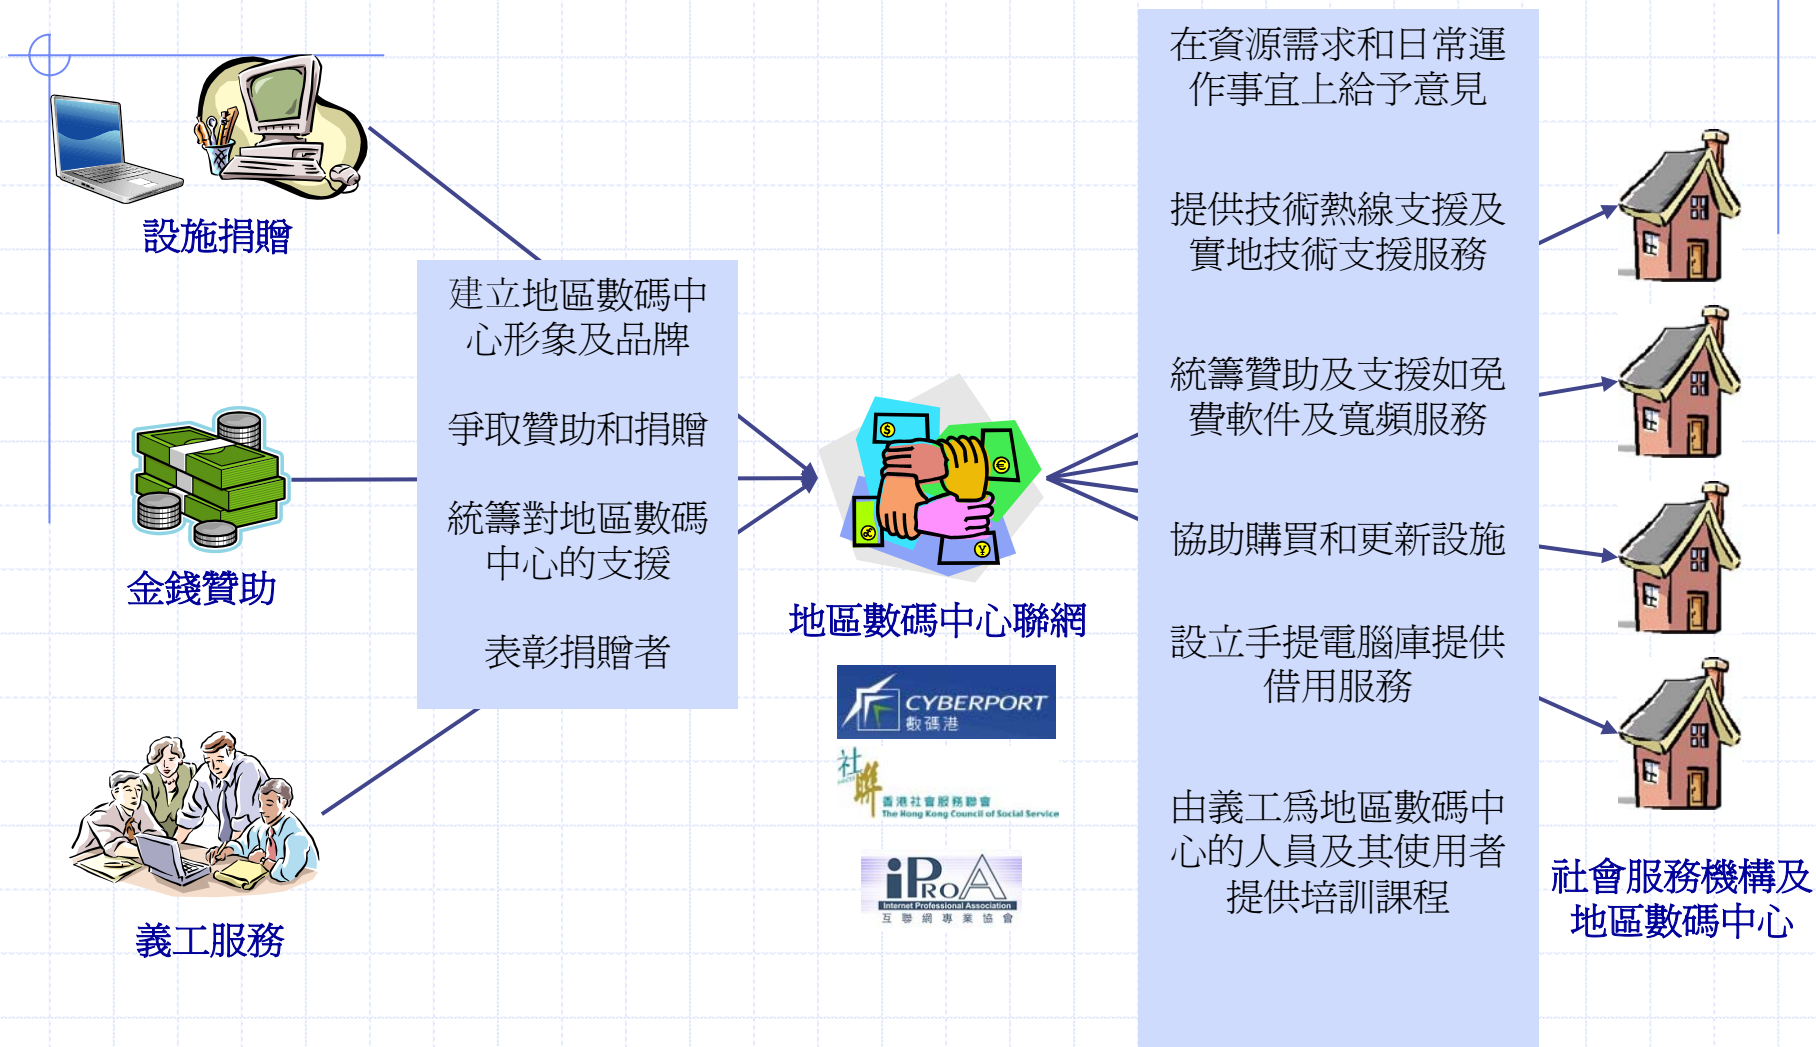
設施捐贈

金錢贊助

義工服務

建立地區數碼中心形象及品牌

爭取贊助和捐贈

統籌對地區數碼中心的支援

表彰捐贈者

地區數碼中心聯網

CYBERPORT
數碼港

社聯
香港社會服務聯會
The Hong Kong Council of Social Service

iProA
Internet Professional Association
互聯網專業協會

在資源需求和日常運作事宜上給予意見

提供技術熱線支援及實地技術支援服務

統籌贊助及支援如免費軟件及寬頻服務

協助購買和更新設施

設立手提電腦庫提供借用服務

由義工爲地區數碼中心的人員及其使用者提供培訓課程

社會服務機構及地區數碼中心